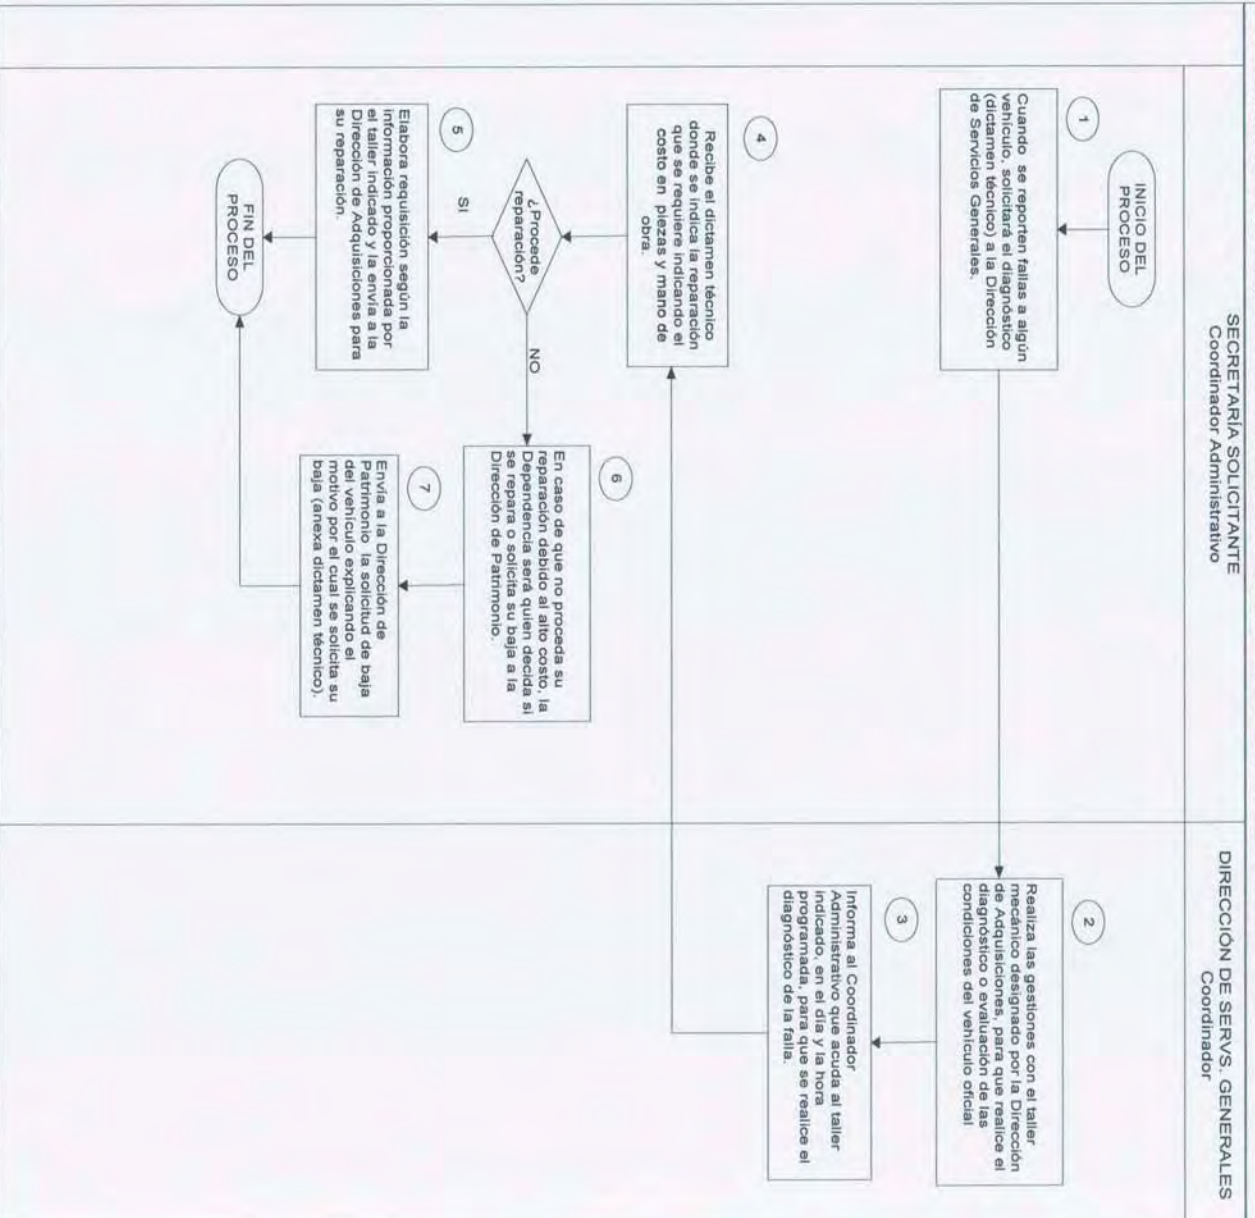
SECRETARÍA SOLICITANTE
Coordinador Administrativo

DIRECCIÓN DE SERVS. GENERALES
Coordinador

INICIO DEL PROCESO

1

Cuando se reporten fallas a algún vehículo, solicitará el diagnóstico (dictamen técnico) a la Dirección de Servicios Generales.

2

Realiza las gestiones con el taller mecánico designado por la Dirección de Adquisiciones, para que realice el diagnóstico o evaluación de las condiciones del vehículo oficial

3

Informa al Coordinador Administrativo que acuda al taller indicado, en el día y la hora programada, para que se realice el diagnóstico de la falla.

4

Recibe el dictamen técnico donde se indica la reparación que se requiere indicando el costo en piezas y mano de obra.

¿Procede reparación?

SI

NO

5

Elabora requisición según la información proporcionada por el taller indicado y la envía a la Dirección de Adquisiciones para su reparación.

6

En caso de que no proceda su reparación debido al alto costo, la Dependencia será quien decida si se repara o solicita su baja a la Dirección de Patrimonio.

7

Envía a la Dirección de Patrimonio la solicitud de baja del vehículo explicando el motivo por el cual se solicita su baja (anexa dictamen técnico).

FIN DEL PROCESO